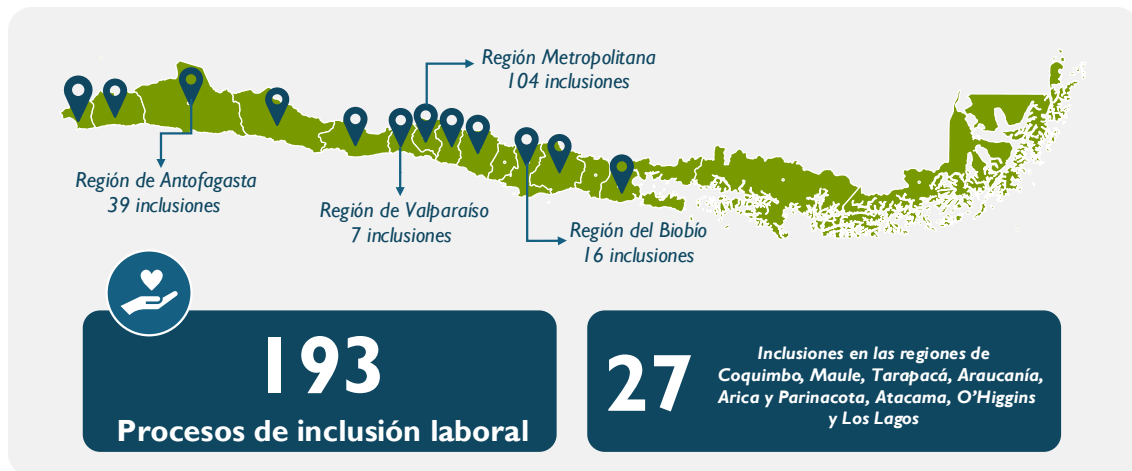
Región Metropolitana
104 inclusiones

Región de Antofagasta
39 inclusiones

Región de Valparaíso
7 inclusiones

Región del Biobío
16 inclusiones

193
Procesos de inclusión laboral

27
Inclusiones en las regiones de Coquimbo, Maule, Tarapacá, Araucanía, Arica y Parinacota, Atacama, O'Higgins y Los Lagos